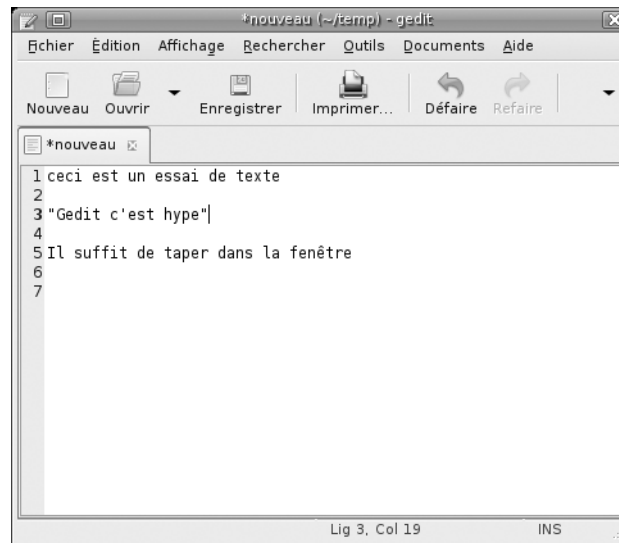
*nouveau (~/temp) - gedit

Fichier Édition Affichage Rechercher Outils Documents Aide

Nouveau Ouvrir Enregistrer Imprimer... Défaire Refaire

*nouveau

1 ceci est un essai de texte
2
3 "Gedit c'est hype"
4
5 Il suffit de taper dans la fenêtre
6
7

Lig 3, Col 19 INS